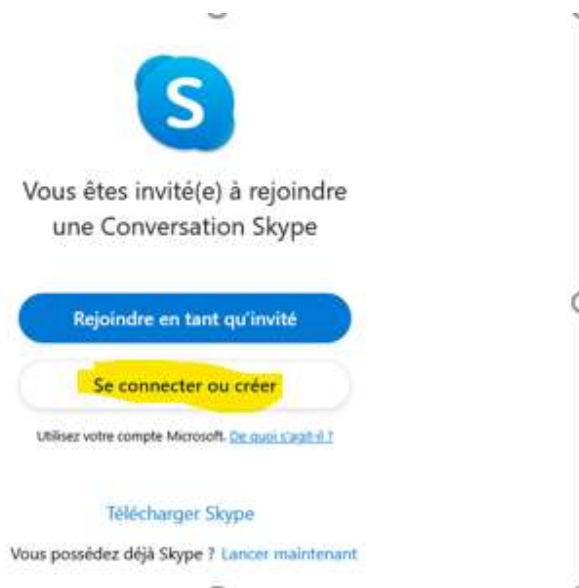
S

Vous êtes invité(e) à rejoindre une Conversation Skype

Rejoindre en tant qu'invité

Se connecter ou créer

Utilisez votre compte Microsoft. De quoi s'agit-il ?

Télécharger Skype

Vous possédez déjà Skype ? Lancer maintenant